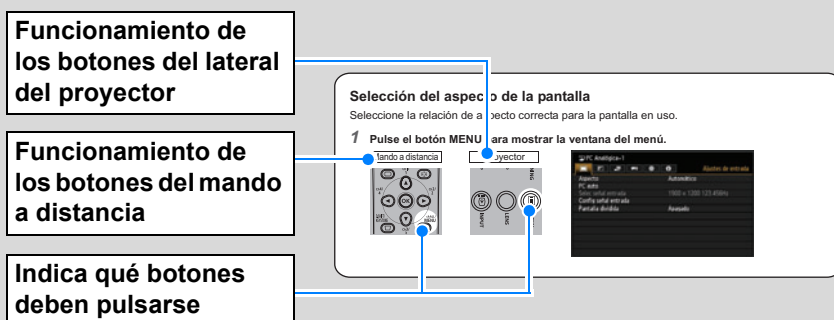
Funcionamiento de los botones del lateral del proyector

Funcionamiento de los botones del mando a distancia

Indica qué botones deben pulsarse

Selección del aspec o de la pantalla

Seleccione la relación de a pecto correcta para la pantalla en uso.

1 Pulse el botón MENU ara mostrar la ventana del menú.

lando a distancia

oyector

OK

INPUT

LENS

MENU

PC Analógica-1

Ajustes de entrada

Aspecto | Automático

PC auto

Señal entrada | 1920 x 1200 123.45Hz

Config señal entrada

Pantalla dividida | Apagado